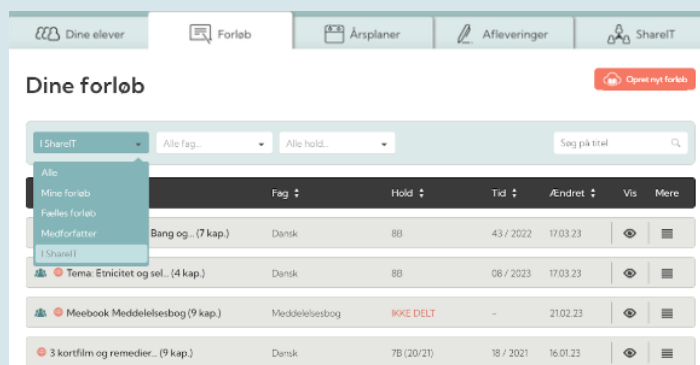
Dine elever | Forløb | Årsplaner | Afleveringer | ShareIT

Dine forløb

Opret nyt forløb

I ShareIT
Alle fag...
Alle hold...
Søg på titel

Alle
Mine forløb
Fælles forløb
Medforfatter
I ShareIT

| | Fag | Hold | Tid | Ændret | Vis | Mere |
|---|---|---|---|---|---|---|
| Bang og... (7 kap.) | Dansk | 8B | 43 / 2022 | 17.03.23 | | |
| Tema: Etnicitet og sel... (4 kap.) | Dansk | 8B | 08 / 2023 | 17.03.23 | | |
| Meebook Meddelelsesbog (9 kap.) | Meddelelsesbog | IKKE DELT | – | 21.02.23 | | |
| 3 kortfilm og remedier... (9 kap.) | Dansk | 7B (20/21) | 18 / 2021 | 16.01.23 | | |